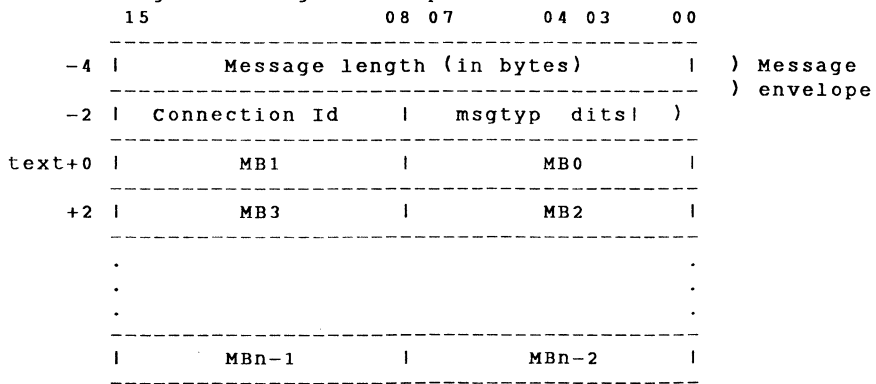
15 08 07 04 03 00

| | 15 – 08 | 07 – 00 | |
|---|---|---|---|
| -4 | Message length (in bytes) | | ) Message |
| -2 | Connection Id | msgtyp dits | ) envelope |
| text+0 | MB1 | MB0 | |
| +2 | MB3 | MB2 | |
| . | . | . | |
| . | . | . | |
| . | . | . | |
| | MBn-1 | MBn-2 | |